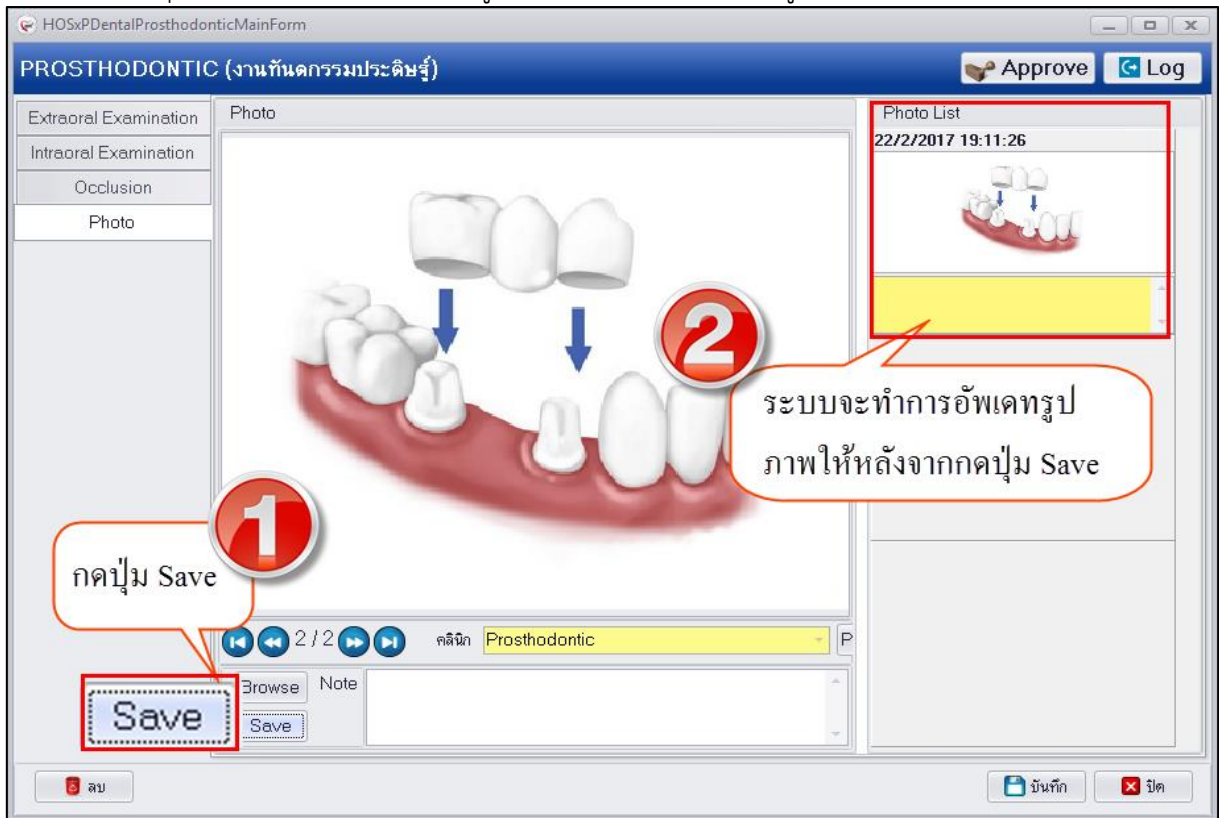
HOSxPDentalProsthodonticMainForm

PROSTHODONTIC (งานทันตกรรมประดิษฐ์)

Approve

Log

Extraoral Examination

Intraoral Examination

Occlusion

Photo

Photo

Photo List

22/2/2017 19:11:26

2

ระบบจะทำการอัพเดทรูปภาพให้หลังจากกดปุ่ม Save

1

กดปุ่ม Save

2 / 2

คลินิก Prosthodontic

P

Browse

Note

Save

Save

ลบ

บันทึก

ปิด